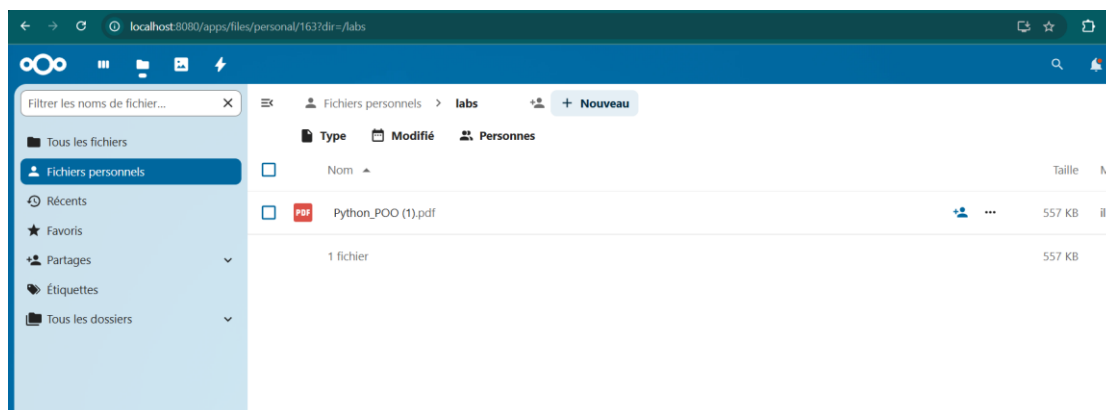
localhost:8080/apps/files/personal/163?dir=/labs

Filtrer les noms de fichier...

Tous les fichiers
Fichiers personnels
Récents
Favoris
Partages
Étiquettes
Tous les dossiers

Fichiers personnels > labs
+ Nouveau

Type
Modifié
Personnes

| | Nom ▲ | | Taille | M |
|---|---|---|---|---|
| | PDF Python_POO (1).pdf | ··· | 557 KB | il |
| | 1 fichier | | 557 KB | |